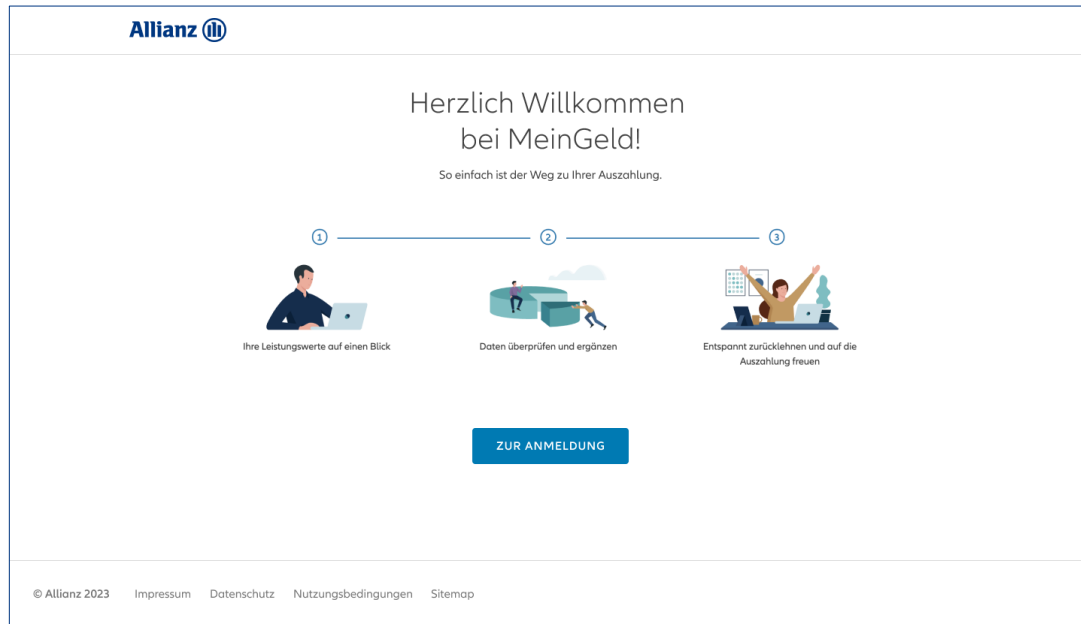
Allianz

Herzlich Willkommen
bei MeinGeld!

So einfach ist der Weg zu Ihrer Auszahlung.

1

2

3

Ihre Leistungswerte auf einen Blick

Daten überprüfen und ergänzen

Entspannt zurücklehnen und auf die Auszahlung freuen

ZUR ANMELDUNG

© Allianz 2023   Impressum   Datenschutz   Nutzungsbedingungen   Sitemap